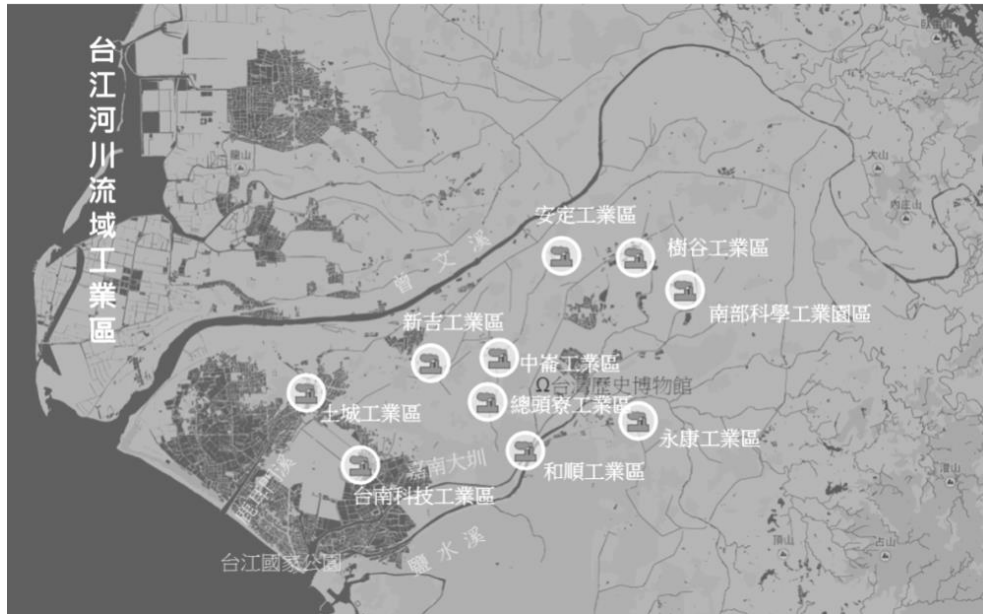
台江河川流域工業區

安定工業區

樹谷工業區

南部科學工業園區

曾文溪

新吉工業區

中崙工業區

台灣歷史博物館

土城工業區

總頭寮工業區

永康工業區

嘉南大圳

和順工業區

台南科技工業區

鹿耳門溪

鹽水溪

台江國家公園

大山

西庄山

凌山

頂山

古山